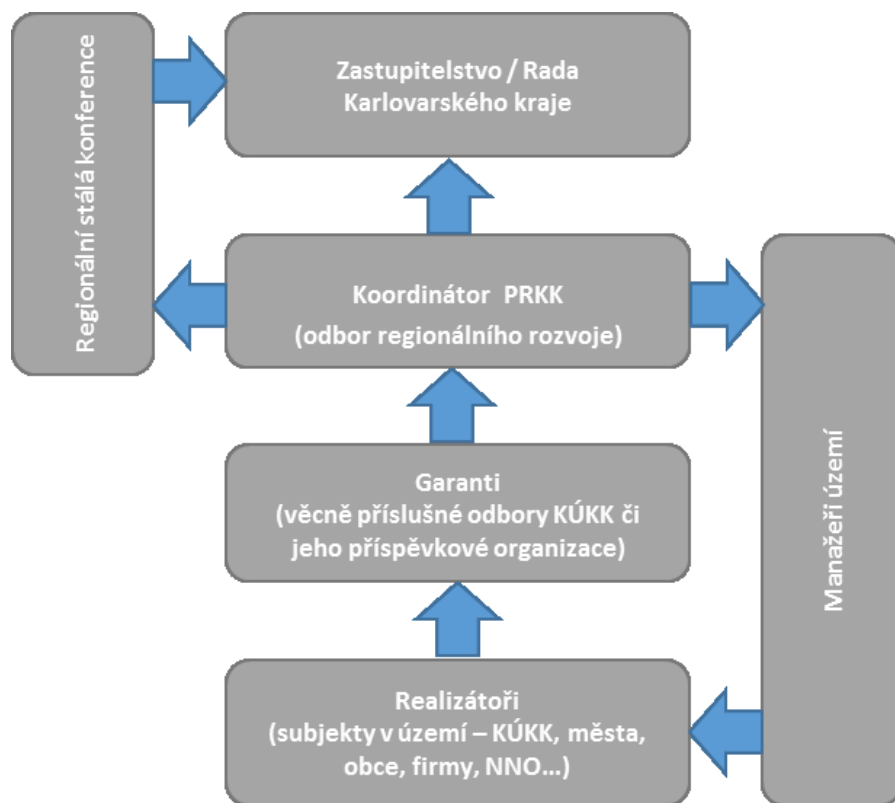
Regionální stálá konference

Zastupitelstvo / Rada Karlovarského kraje

Koordinátor PRKK
(odbor regionálního rozvoje)

Manažeři území

Garanti
(věcně příslušné odbory KÚKK či jeho příspěvkové organizace)

Realizátoři
(subjekty v území – KÚKK, města, obce, firmy, NNO…)